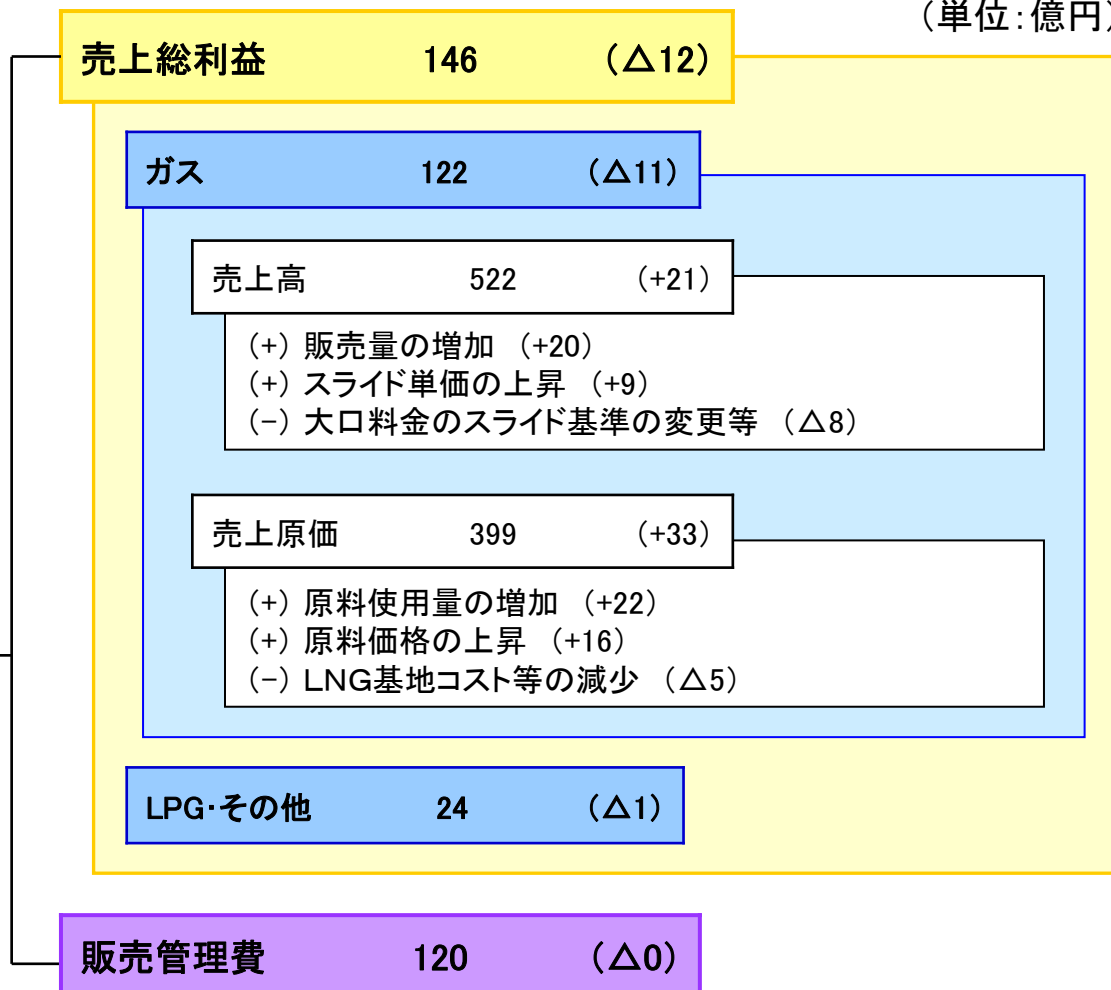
(単位:億円

売上総利益 146 (△12)

ガス 122 (△11)

売上高 522 (+21)

(+) 販売量の増加 (+20)
(+) スライド単価の上昇 (+9)
(−) 大口料金のスライド基準の変更等 (△8)

売上原価 399 (+33)

(+) 原料使用量の増加 (+22)
(+) 原料価格の上昇 (+16)
(−) LNG基地コスト等の減少 (△5)

LPG･その他 24 (△1)

販売管理費 120 (△0)